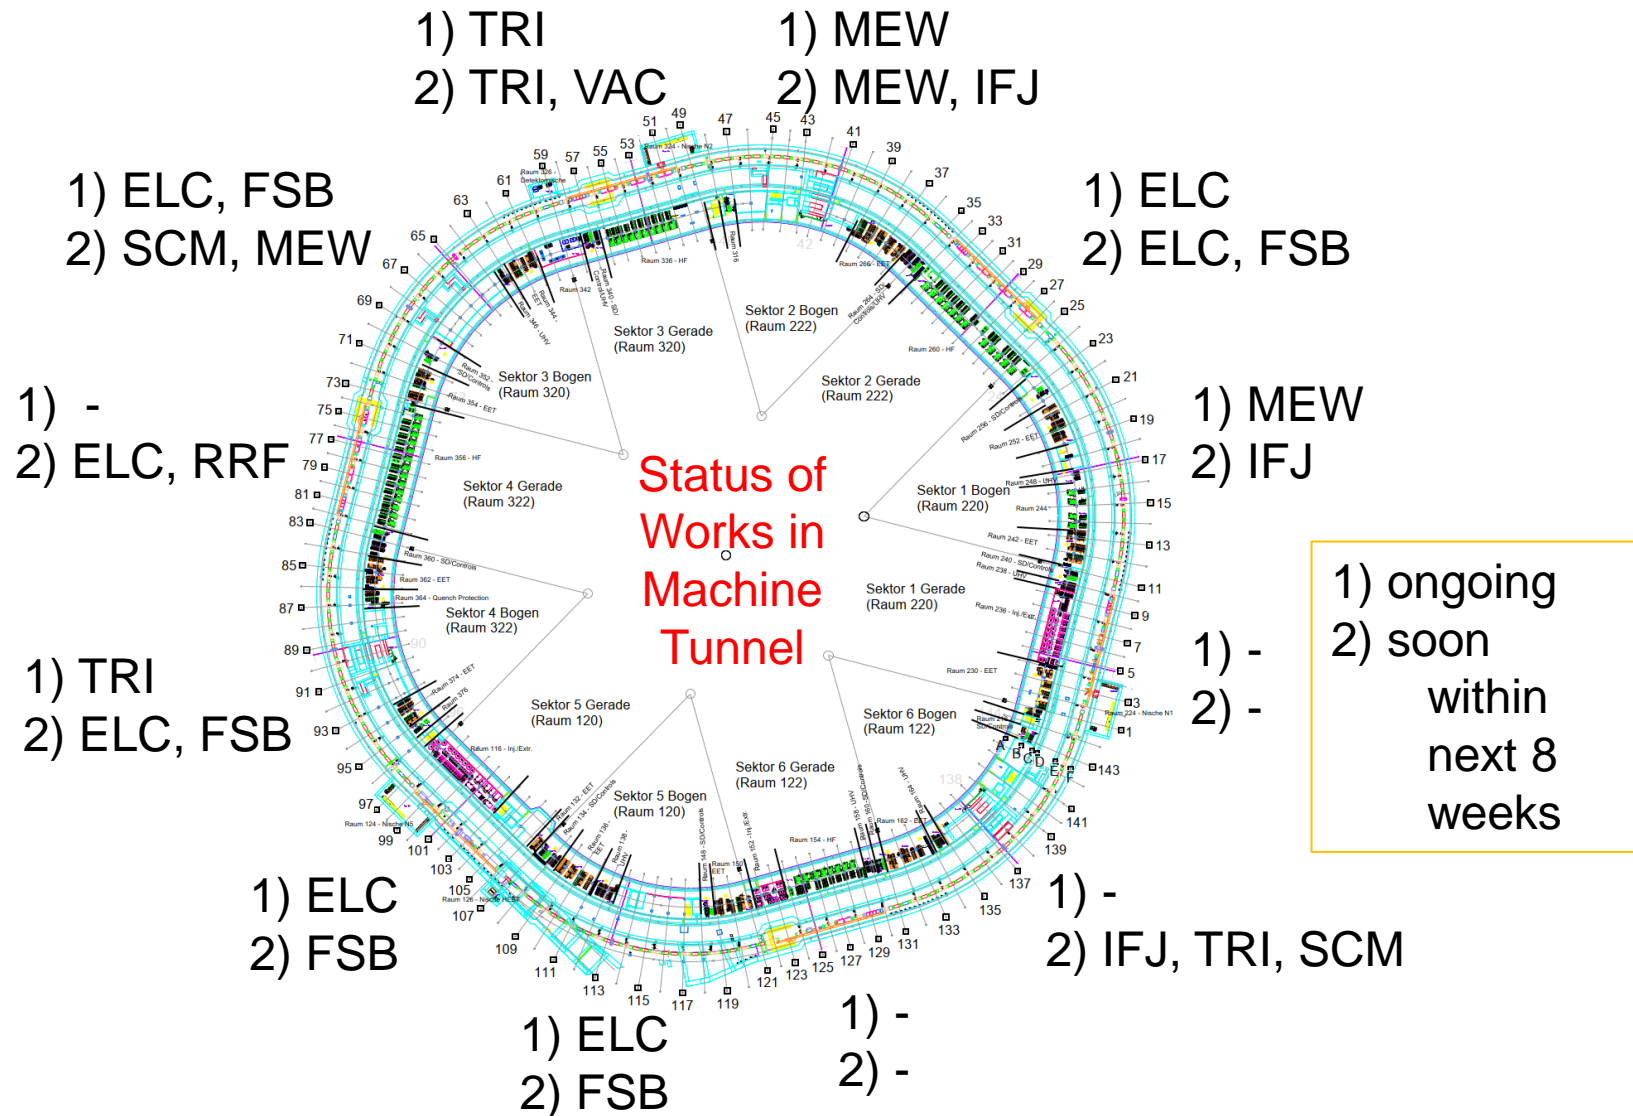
1) TRI
2) TRI, VAC

1) MEW
2) MEW, IFJ

1) ELC, FSB
2) SCM, MEW

1) ELC
2) ELC, FSB

1) -
2) ELC, RRF

1) MEW
2) IFJ

Status of Works in Machine Tunnel

1) ongoing
2) soon within next 8 weeks

1) -
2) -

1) TRI
2) ELC, FSB

1) ELC
2) FSB

1) -
2) IFJ, TRI, SCM

1) ELC
2) FSB

1) -
2) -

Sektor 3 Gerade (Raum 320)
Sektor 2 Bogen (Raum 222)
Sektor 3 Bogen (Raum 320)
Sektor 2 Gerade (Raum 222)
Sektor 4 Gerade (Raum 322)
Sektor 1 Bogen (Raum 220)
Sektor 1 Gerade (Raum 220)
Sektor 4 Bogen (Raum 322)
Sektor 5 Gerade (Raum 120)
Sektor 6 Bogen (Raum 122)
Sektor 6 Gerade (Raum 122)
Sektor 5 Bogen (Raum 120)

1 3 5 7 9 11 13 15 17 19 21 23 25 27 29 31 33 35 37 39 41 43 45 47 49 51 53 55 57 59 61 63 65 67 69 71 73 75 77 79 81 83 85 87 89 91 93 95 97 99 101 103 105 107 109 111 113 115 117 119 121 123 125 127 129 131 133 135 137 139 141 143